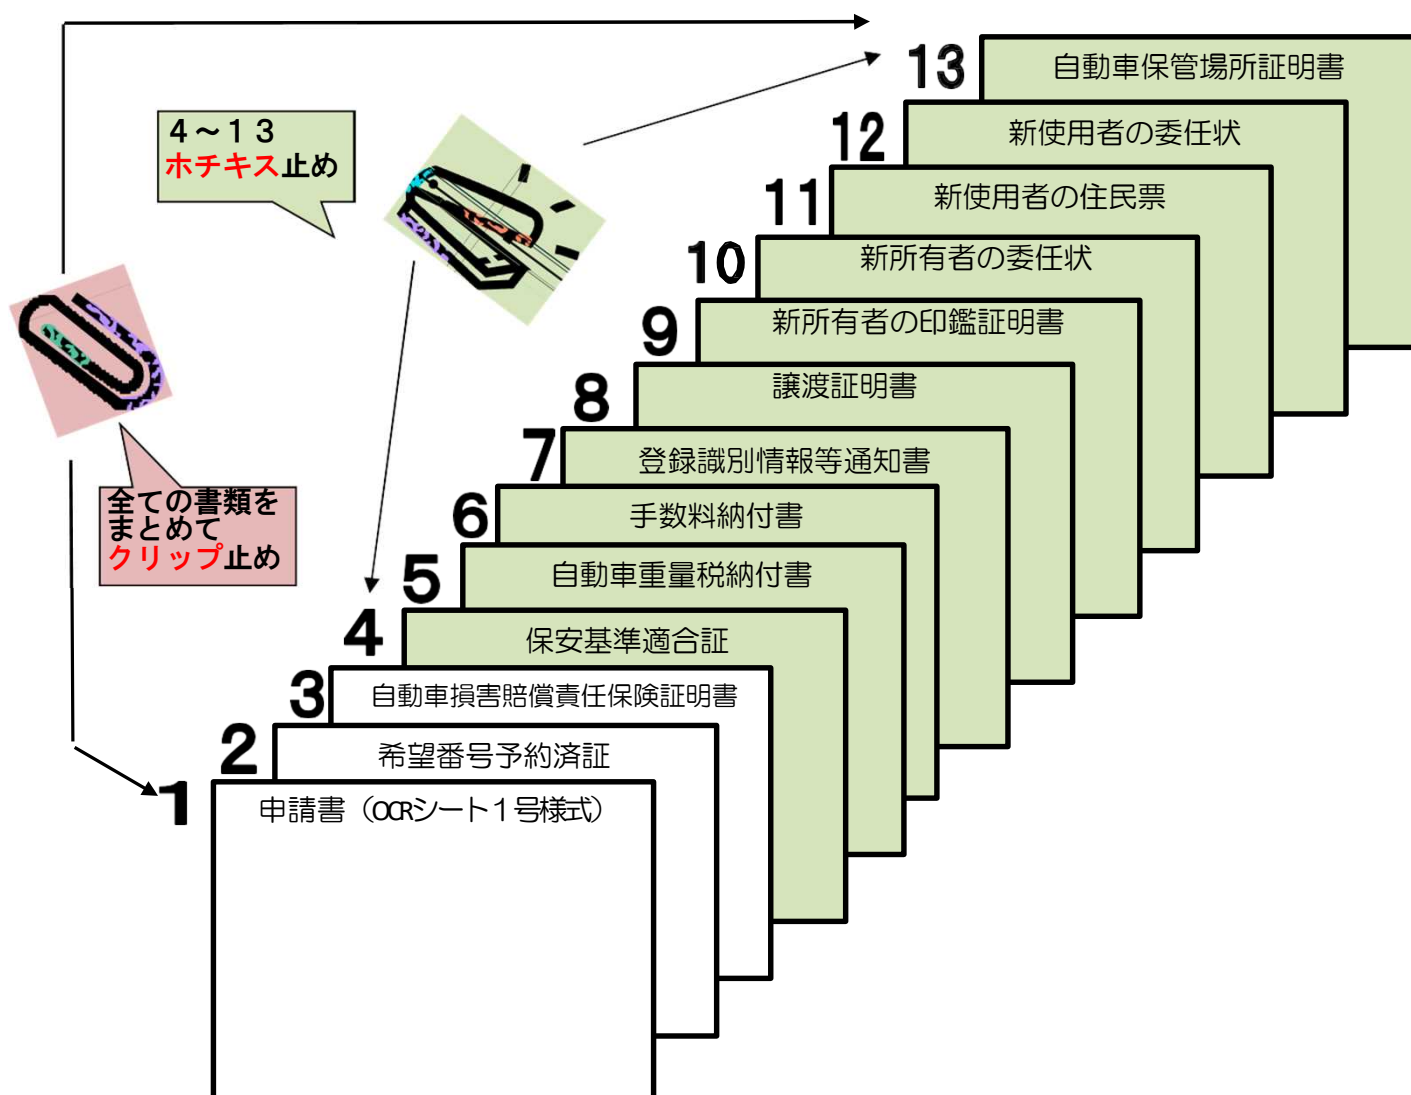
４～１３
ホチキス止め

全ての書類を
まとめて
クリップ止め

13 自動車保管場所証明書
12 新使用者の委任状
11 新使用者の住民票
10 新所有者の委任状
9 新所有者の印鑑証明書
8 譲渡証明書
7 登録識別情報等通知書
6 手数料納付書
5 自動車重量税納付書
4 保安基準適合証
3 自動車損害賠償責任保険証明書
2 希望番号予約済証
1 申請書（OCRシート１号様式）